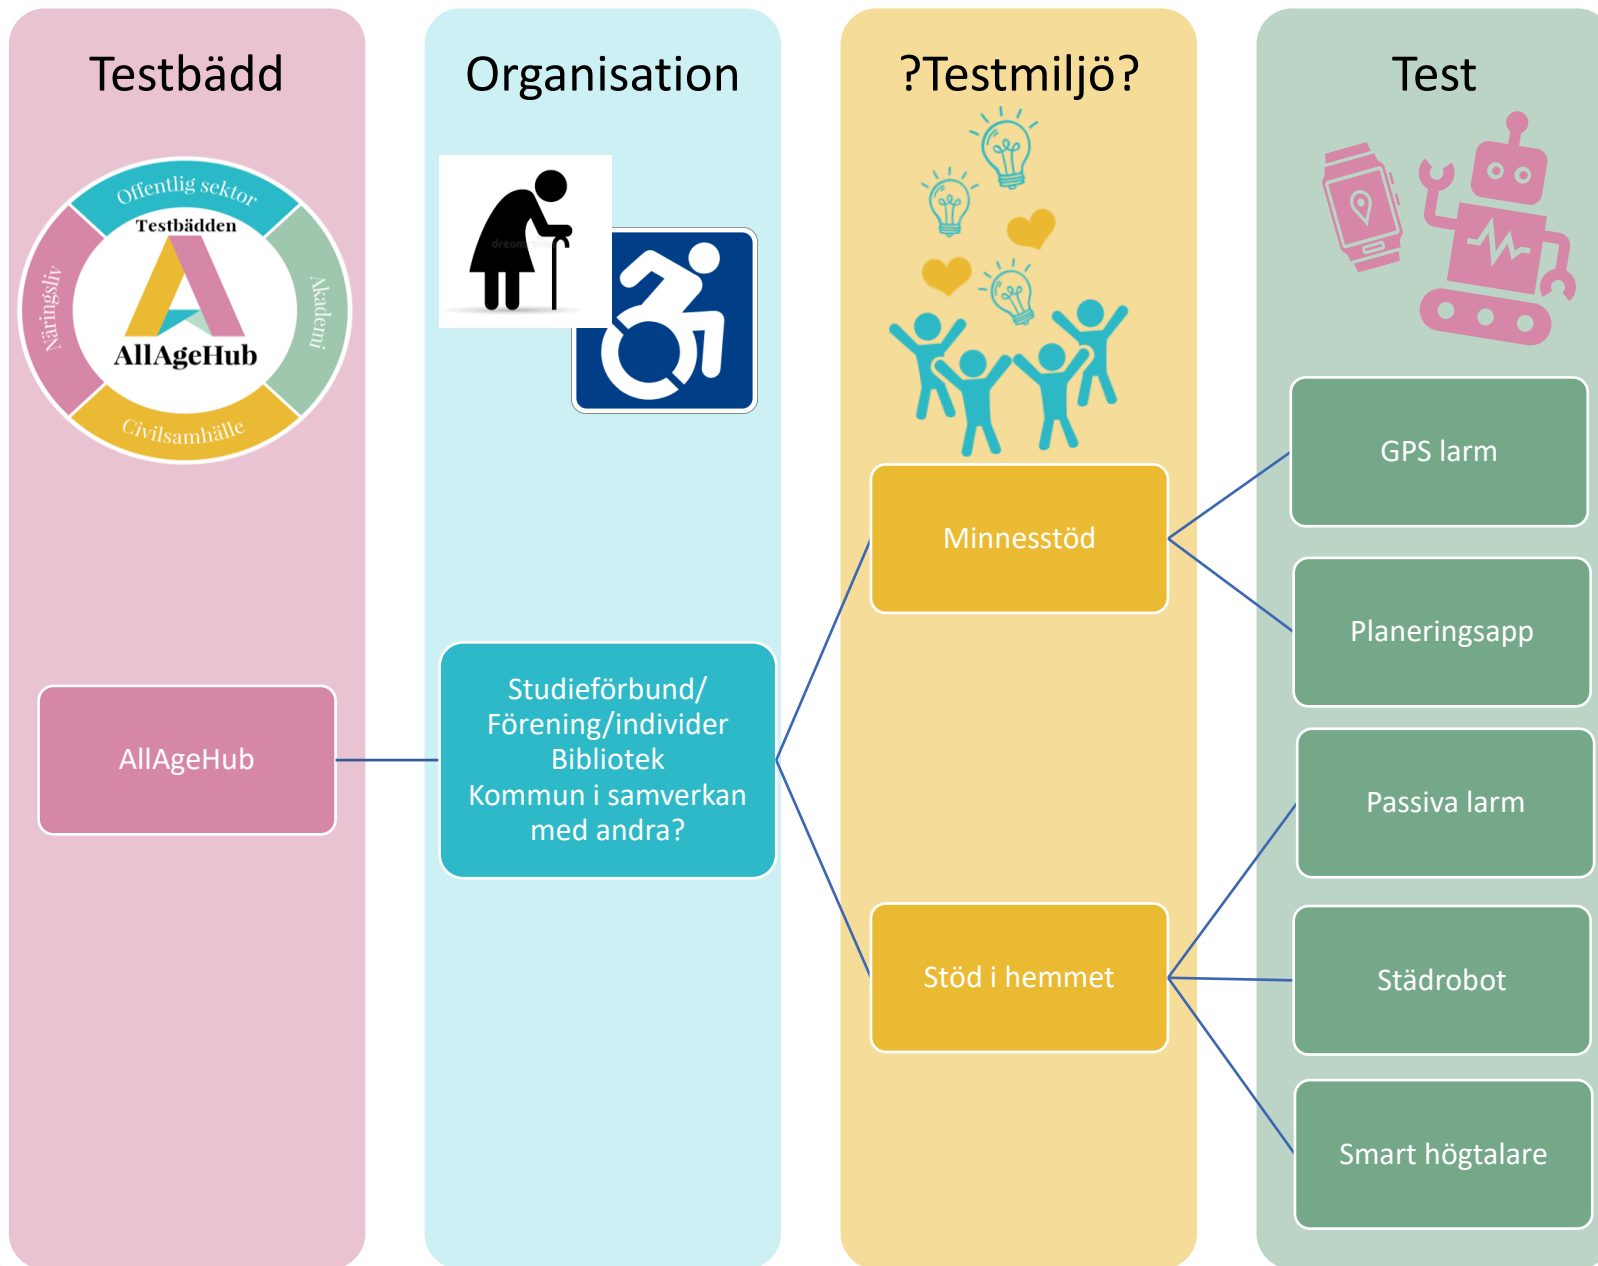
Testbädd

Offentlig sektor
Testbädden
Näringsliv
Akademi
AllAgeHub
Civilsamhälle

AllAgeHub

Organisation

Studieförbund/
Förening/individer
Bibliotek
Kommun i samverkan
med andra?

?Testmiljö?

Minnesstöd

Stöd i hemmet

Test

GPS larm

Planeringsapp

Passiva larm

Städrobot

Smart högtalare